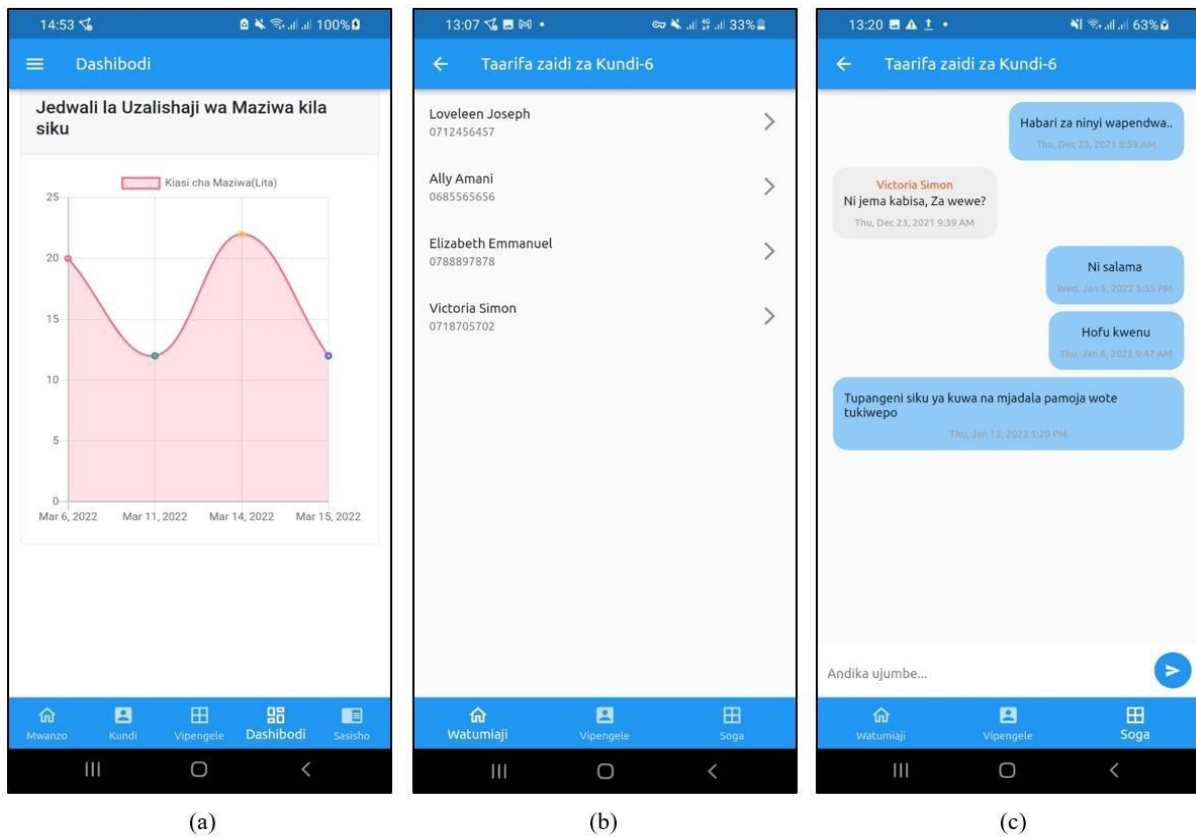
14:53 100%

Dashibodi

Jedwali la Uzalishaji wa Maziwa kila siku

Kiasi cha Maziwa(Lita)

25
20
15
10
5
0

Mar 6, 2022 Mar 11, 2022 Mar 14, 2022 Mar 15, 2022

Mwanzo Kundi Vipengele Dashibodi Sasisho

(a)

13:07 33%

Taarifa zaidi za Kundi-6

Loveleen Joseph
0712456457

Ally Amani
0685565656

Elizabeth Emmanuel
0788897878

Victoria Simon
0718705702

Watumiaji Vipengele Soga

(b)

13:20 63%

Taarifa zaidi za Kundi-6

Habari za ninyi wapendwa..
Thu, Dec 23, 2021 8:59 AM

Victoria Simon
Ni jema kabisa, Za wewe?
Thu, Dec 23, 2021 9:39 AM

Ni salama
Wed, Jan 5, 2022 5:55 PM

Hofu kwenu
Thu, Jan 6, 2022 9:47 AM

Tupangeni siku ya kuwa na mjadala pamoja wote tukiwepo
Thu, Jan 13, 2022 1:20 PM

Andika ujumbe...

Watumiaji Vipengele Soga

(c)